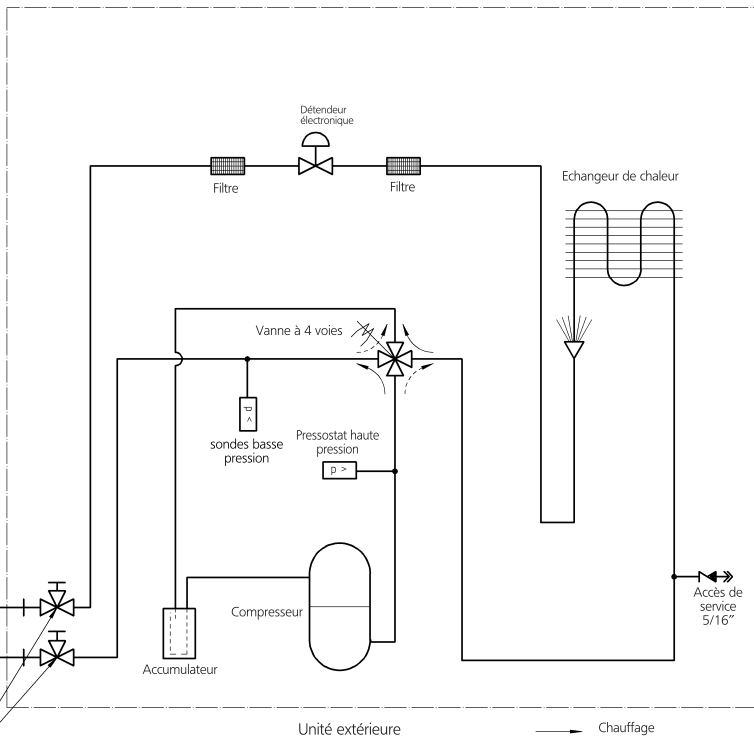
Détendeur électronique

Filtre

Filtre

Echangeur de chaleur

Vanne à 4 voies

p <

sondes basse pression

Pressostat haute pression

p >

Compresseur

Accumulateur

Accès de service 5/16"

Unité extérieure

Chauffage